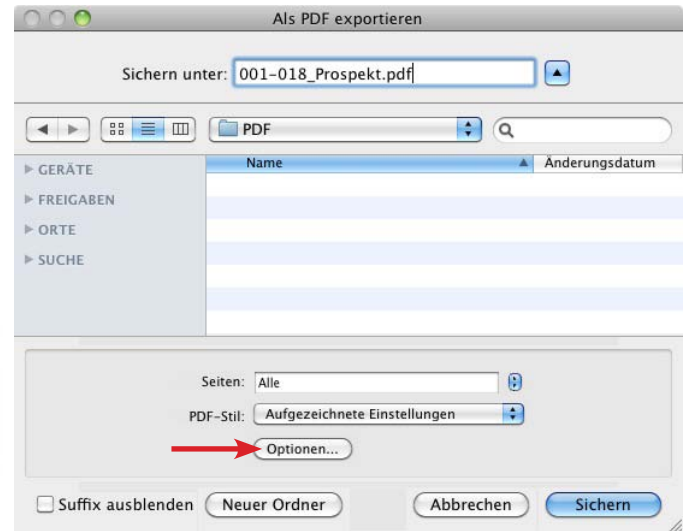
Als PDF exportieren

Sichern unter: 001–018_Prospekt.pdf

PDF

GERÄTE
FREIGABEN
ORTE
SUCHE

| Name | Änderungsdatum |
|---|---|

Seiten: Alle

PDF-Stil: Aufgezeichnete Einstellungen

Optionen...

Suffix ausblenden
Neuer Ordner
Abbrechen
Sichern